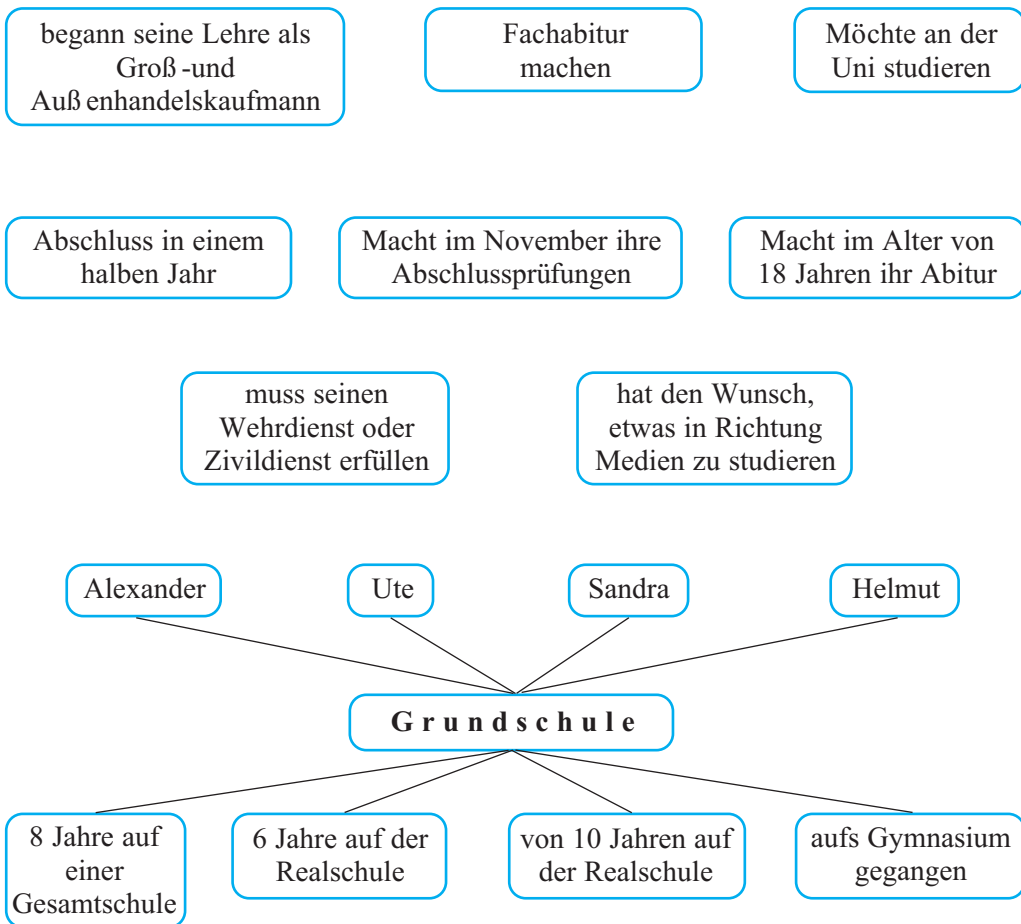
begann seine Lehre als Groß -und Auß enhandelskaufmann

Fachabitur machen

Möchte an der Uni studieren

Abschluss in einem halben Jahr

Macht im November ihre Abschlussprüfungen

Macht im Alter von 18 Jahren ihr Abitur

muss seinen Wehrdienst oder Zivildienst erfüllen

hat den Wunsch, etwas in Richtung Medien zu studieren

Alexander

Ute

Sandra

Helmut

Grundschule

8 Jahre auf einer Gesamtschule

6 Jahre auf der Realschule

von 10 Jahren auf der Realschule

aufs Gymnasium gegangen